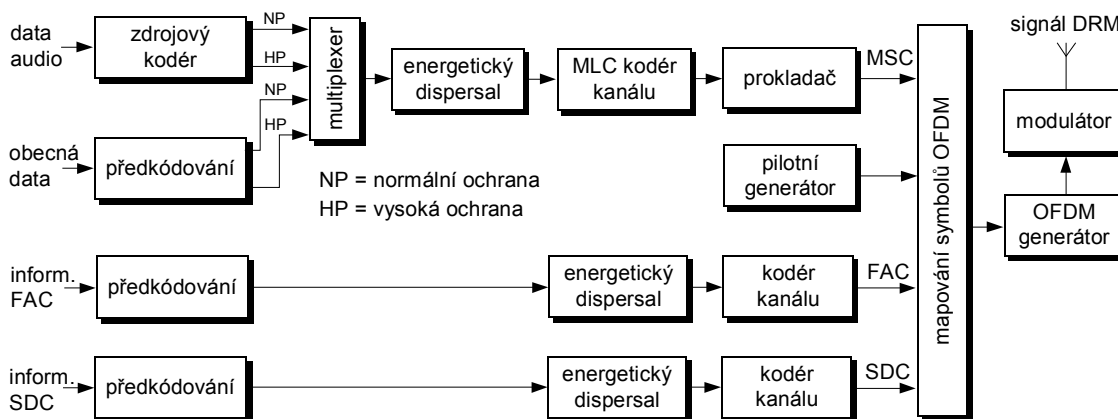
data audio

zdrojový kodér

NP

HP

multiplexer

energetický dispersal

MLC kodér kanálu

prokladač

MSC

signál DRM

modulátor

NP

HP

obecná data

předkódování

NP = normální ochrana

HP = vysoká ochrana

pilotní generátor

mapování symbolů OFDM

OFDM generátor

inform. FAC

předkódování

energetický dispersal

kodér kanálu

FAC

inform. SDC

předkódování

energetický dispersal

kodér kanálu

SDC